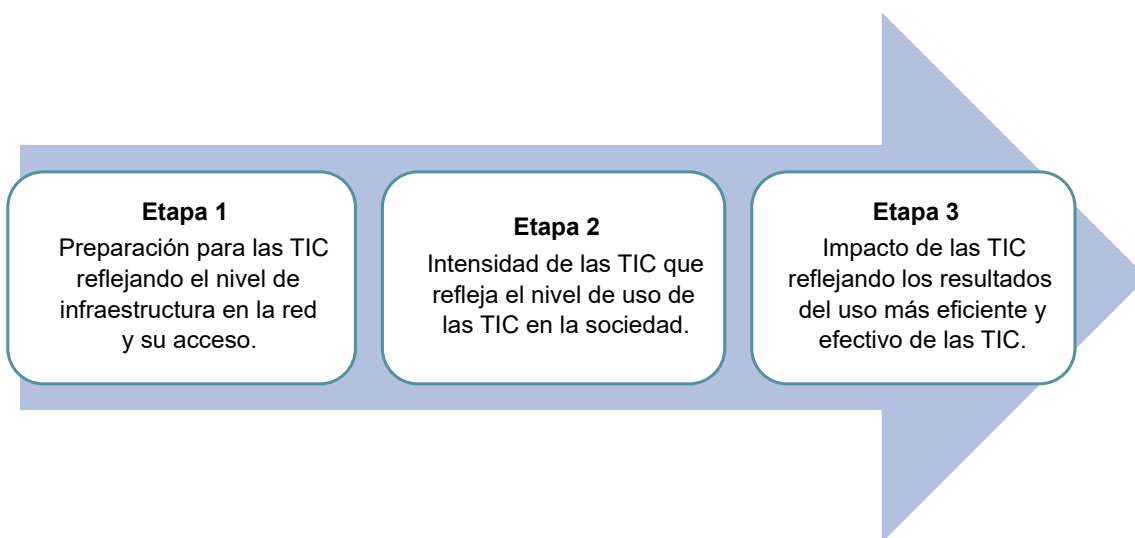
**Etapa 1**
Preparación para las TIC reflejando el nivel de infraestructura en la red y su acceso.

**Etapa 2**
Intensidad de las TIC que refleja el nivel de uso de las TIC en la sociedad.

**Etapa 3**
Impacto de las TIC reflejando los resultados del uso más eficiente y efectivo de las TIC.